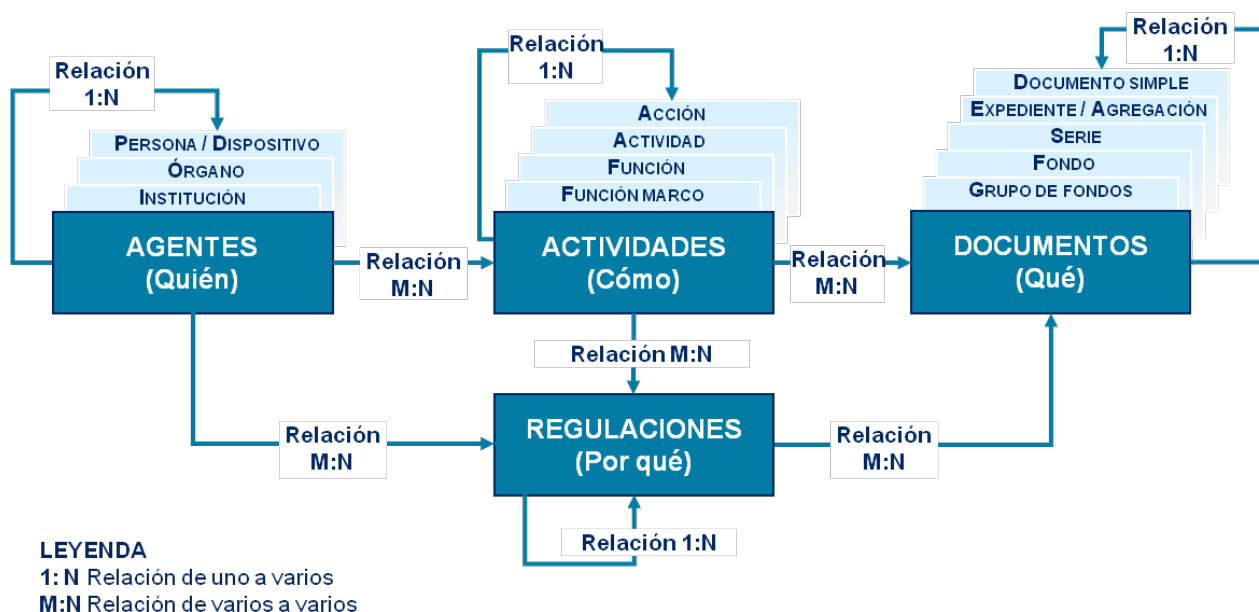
Relación 1:N

Persona / Dispositivo
Órgano
Institución

AGENTES
(Quién)

Relación M:N

Relación 1:N

Acción
Actividad
Función
Función marco

ACTIVIDADES
(Cómo)

Relación M:N

Relación 1:N

Documento simple
Expediente / Agregación
Serie
Fondo
Grupo de fondos

DOCUMENTOS
(Qué)

Relación M:N

Relación M:N

REGULACIONES
(Por qué)

Relación M:N

Relación 1:N

LEYENDA
1: N Relación de uno a varios
M:N Relación de varios a varios